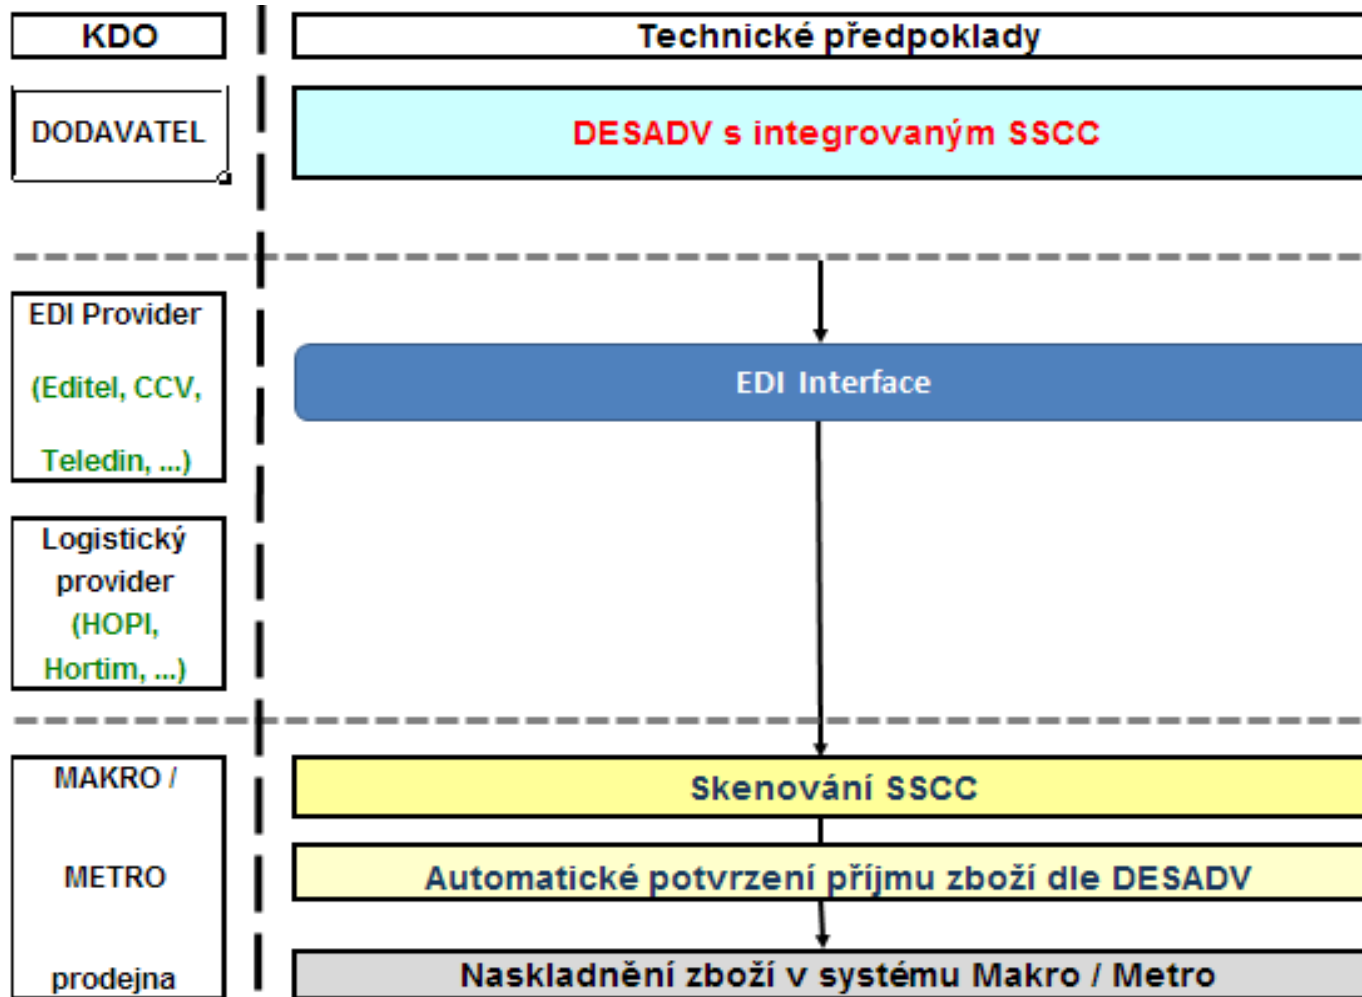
KDO

Technické předpoklady

DODAVATEL

DESADV s integrovaným SSCC

EDI Provider

(Editel, CCV,

Teledin, ...)

EDI Interface

Logistický provider (HOPI, Hortim, ...)

MAKRO /

METRO

prodejna

Skenování SSCC

Automatické potvrzení příjmu zboží dle DESADV

Naskladnění zboží v systému Makro / Metro